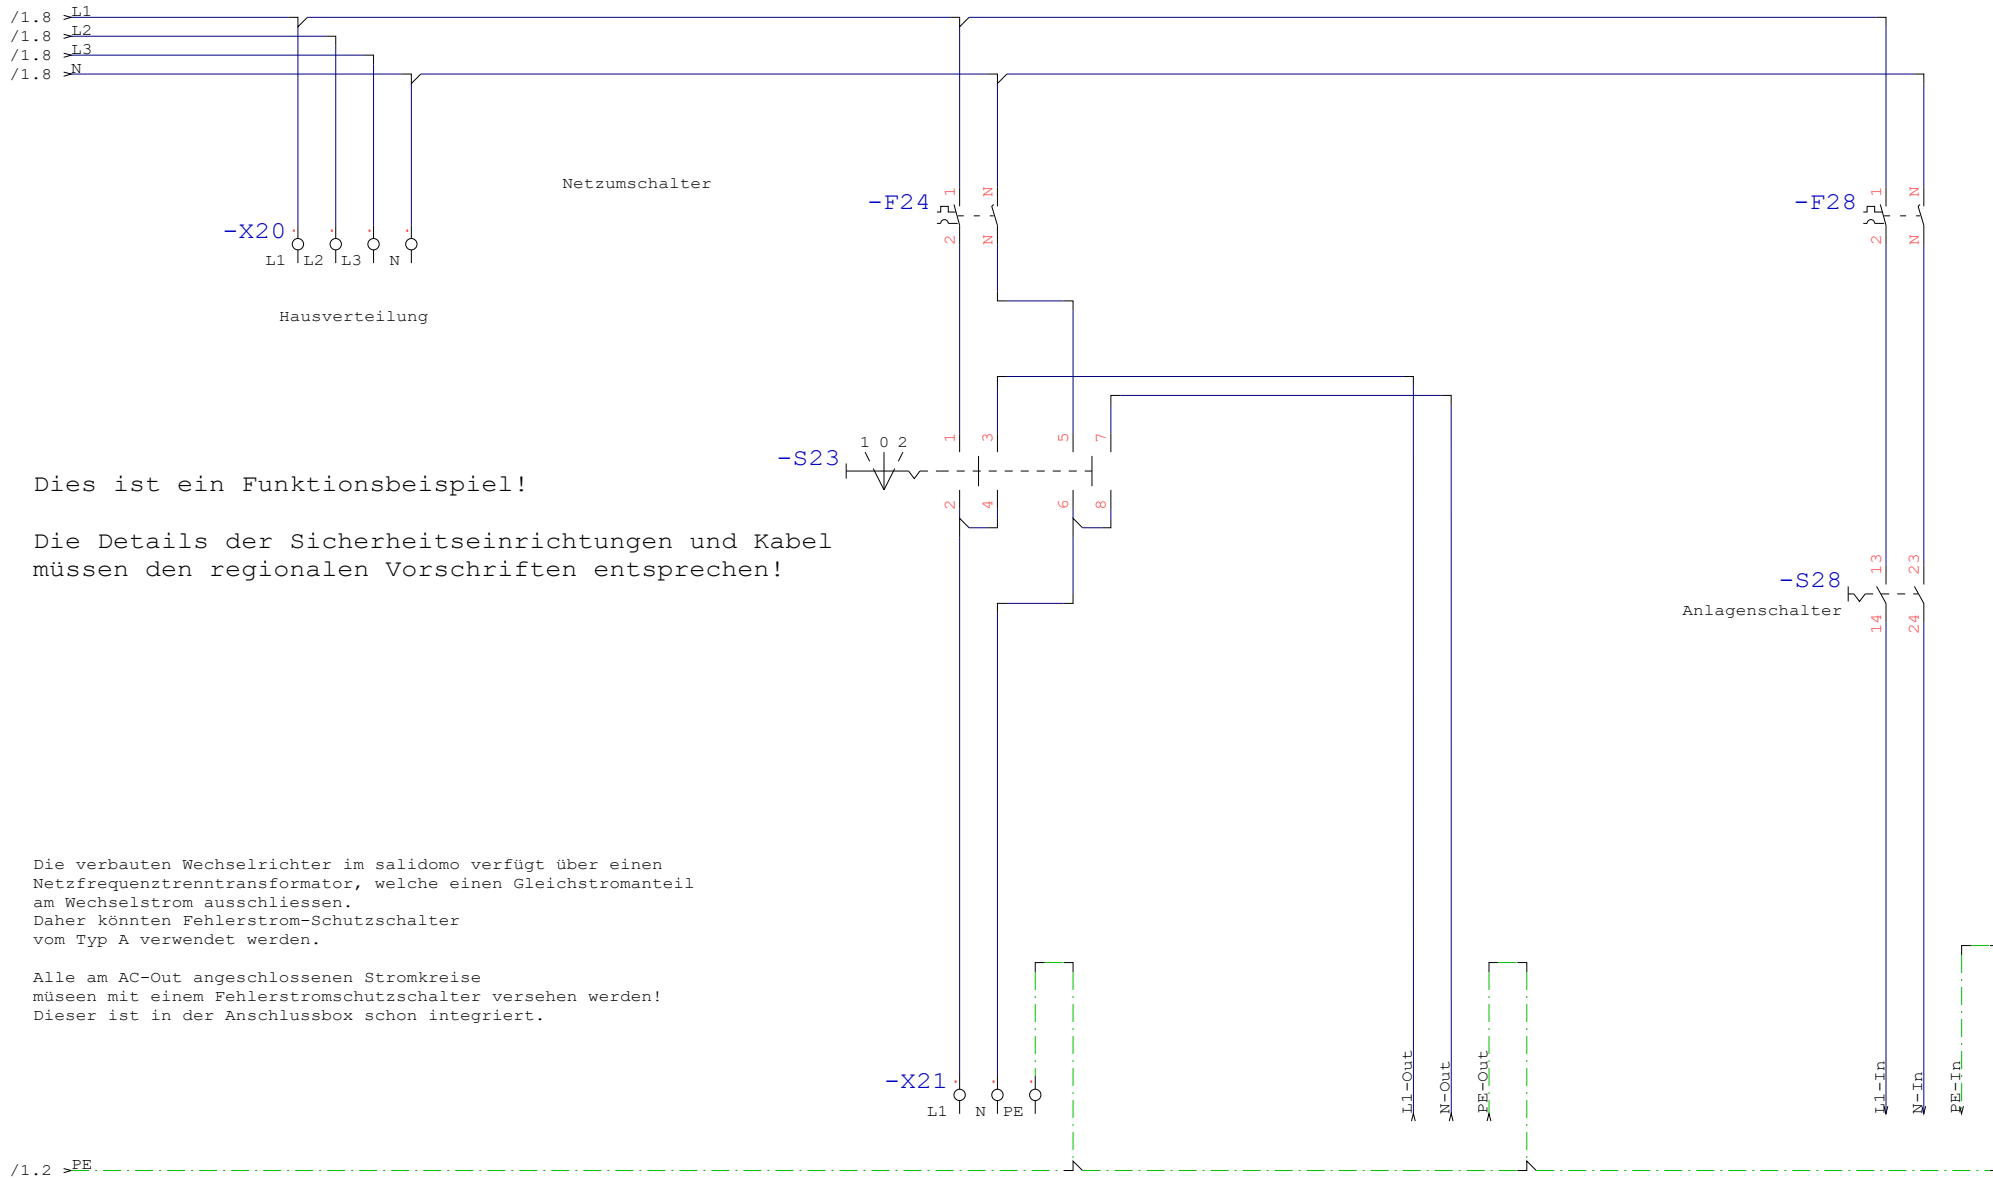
/1.8 L1
/1.8 L2
/1.8 L3
/1.8 N

Netzumschalter

-F24 1 N 2 N

-F28 1 N 2 N

-X20
L1 L2 L3 N

Hausverteilung

-S23 1 0 2
1 3 5 7
2 4 6 8

Dies ist ein Funktionsbeispiel!

Die Details der Sicherheitseinrichtungen und Kabel müssen den regionalen Vorschriften entsprechen!

-S28 13 23 14 24
Anlagenschalter

Die verbauten Wechselrichter im salidomo verfügt über einen Netzfrequenztrenntransformator, welche einen Gleichstromanteil am Wechselstrom ausschliessen.
Daher könnten Fehlerstrom-Schutzschalter vom Typ A verwendet werden.

Alle am AC-Out angeschlossenen Stromkreise müseen mit einem Fehlerstromschutzschalter versehen werden!
Dieser ist in der Anschlussbox schon integriert.

-X21
L1 N PE

L1-Out N-Out PE-Out L1-In N-In PE-In

/1.2 PE